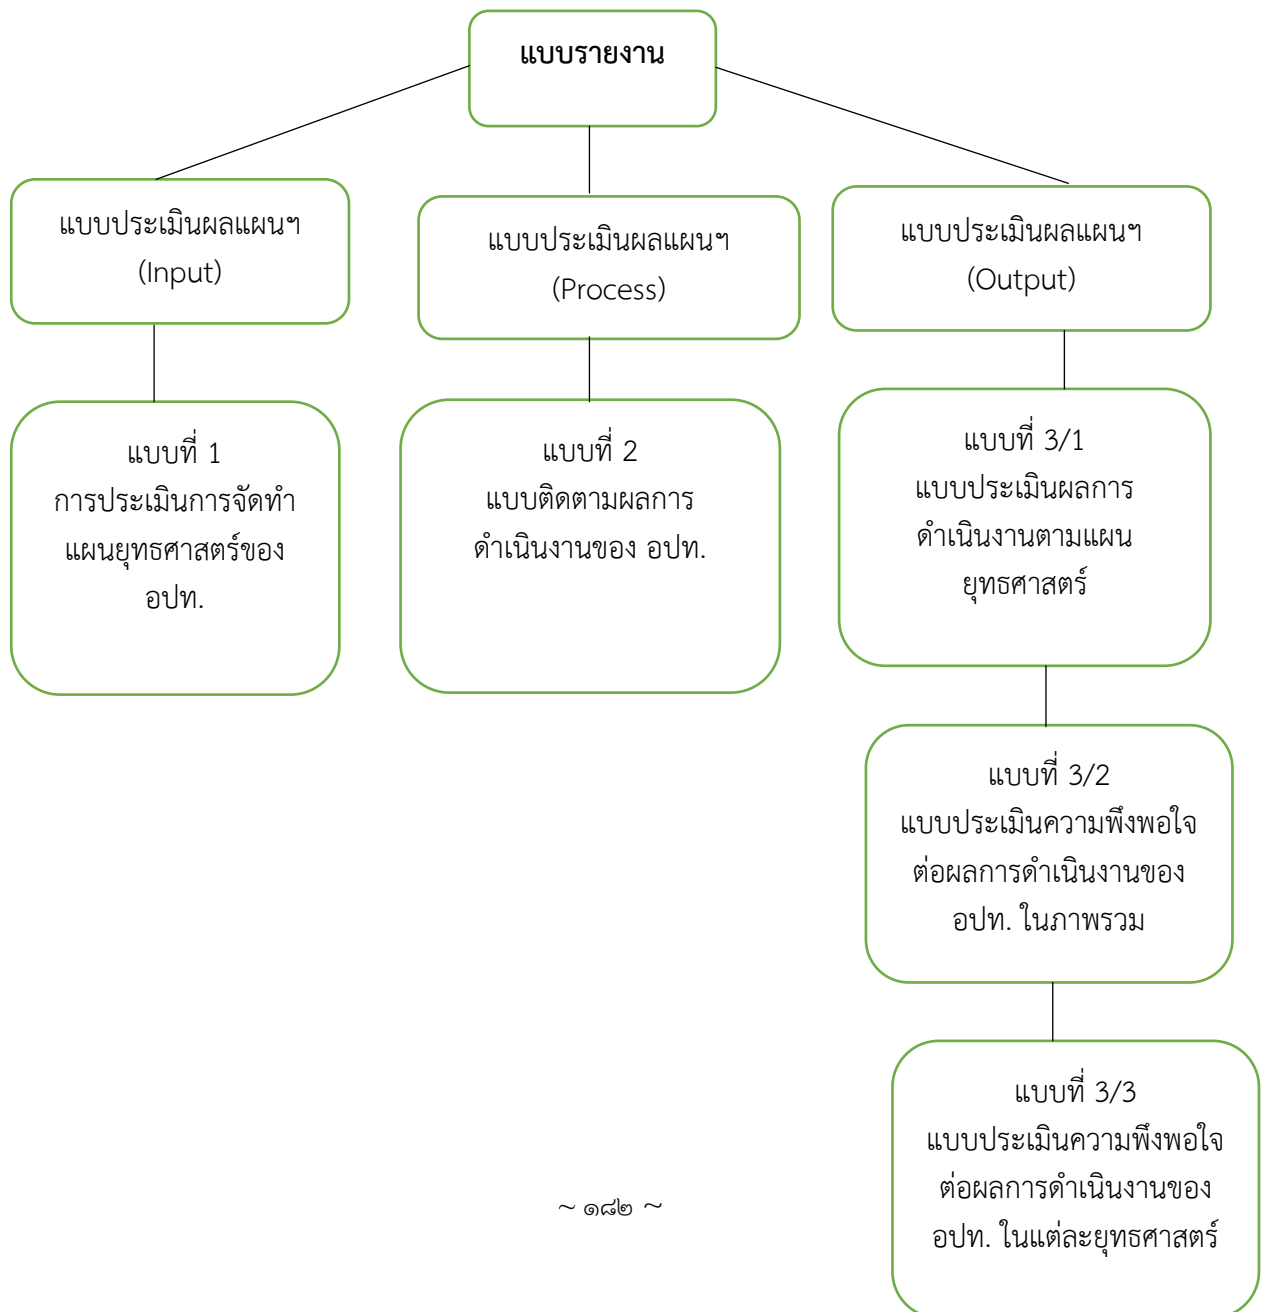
แบบรายงาน

แบบประเมินผลแผนฯ (Input)

แบบประเมินผลแผนฯ (Process)

แบบประเมินผลแผนฯ (Output)

แบบที่ 1 การประเมินการจัดทำแผนยุทธศาสตร์ของ อปท.

แบบที่ 2 แบบติดตามผลการดำเนินงานของ อปท.

แบบที่ 3/1 แบบประเมินผลการดำเนินงานตามแผนยุทธศาสตร์

แบบที่ 3/2 แบบประเมินความพึงพอใจต่อผลการดำเนินงานของ อปท. ในภาพรวม

แบบที่ 3/3 แบบประเมินความพึงพอใจต่อผลการดำเนินงานของ อปท. ในแต่ละยุทธศาสตร์

~ ๑๘๒ ~